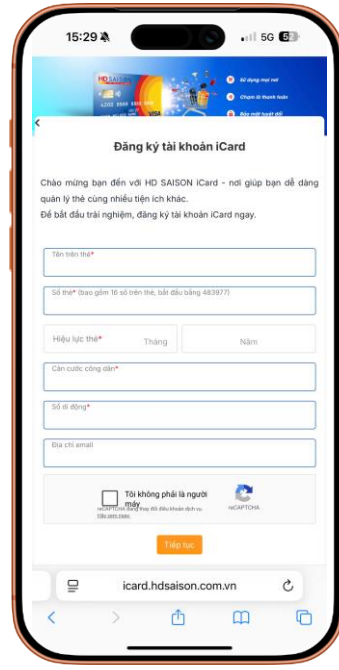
15:29 5G 59

HD SAISON

Sử dụng mọi nơi

Chọn lãi thanh toán

Bảo mật tuyệt đối

Đăng ký tài khoản iCard

Chào mừng bạn đến với HD SAISON iCard - nơi giúp bạn dễ dàng quản lý thẻ cùng nhiều tiện ích khác.
Để bắt đầu trải nghiệm, đăng ký tài khoản iCard ngay.

Tên trên thẻ*

Số thẻ* (bao gồm 16 số trên thẻ, bắt đầu bằng 483977)

Hiệu lực thẻ* Tháng

Năm

Căn cước công dân*

Số di động*

Địa chỉ email

Tôi không phải là người máy

reCAPTCHA

reCAPTCHA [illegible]

Tiếp tục

icard.hdsaison.com.vn